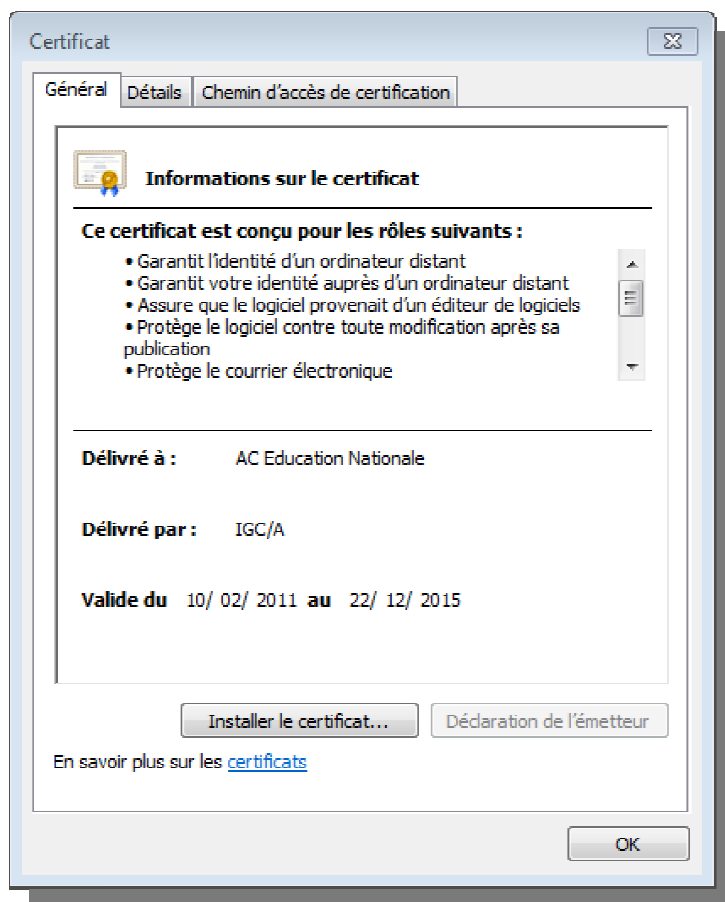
Certificat

Général | Détails | Chemin d'accès de certification

Informations sur le certificat

Ce certificat est conçu pour les rôles suivants :
• Garantit l'identité d'un ordinateur distant
• Garantit votre identité auprès d'un ordinateur distant
• Assure que le logiciel provenait d'un éditeur de logiciels
• Protège le logiciel contre toute modification après sa publication
• Protège le courrier électronique

Délivré à : AC Education Nationale

Délivré par : IGC/A

Valide du 10/ 02/ 2011 au 22/ 12/ 2015

Installer le certificat... | Déclaration de l'émetteur

En savoir plus sur les certificats

OK